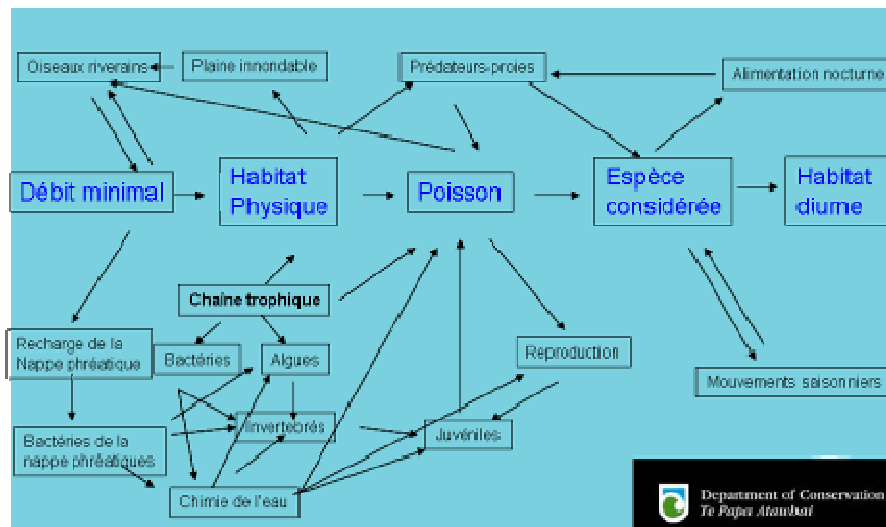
Oiseaux riverains

Plaine innondable

Prédateurs-proies

Alimentation nocturne

Débit minimal

Habitat Physique

Poisson

Espèce considérée

Habitat diurne

Chaine trophique

Recharge de la Nappe phréatique

Bactéries

Algues

Reproduction

Mouvements saisonniers

Invertebrés

Juvéniles

Bactéries de la nappe phréatiques

Chimie de l'eau

Department of Conservation
Te Papa Atawhai